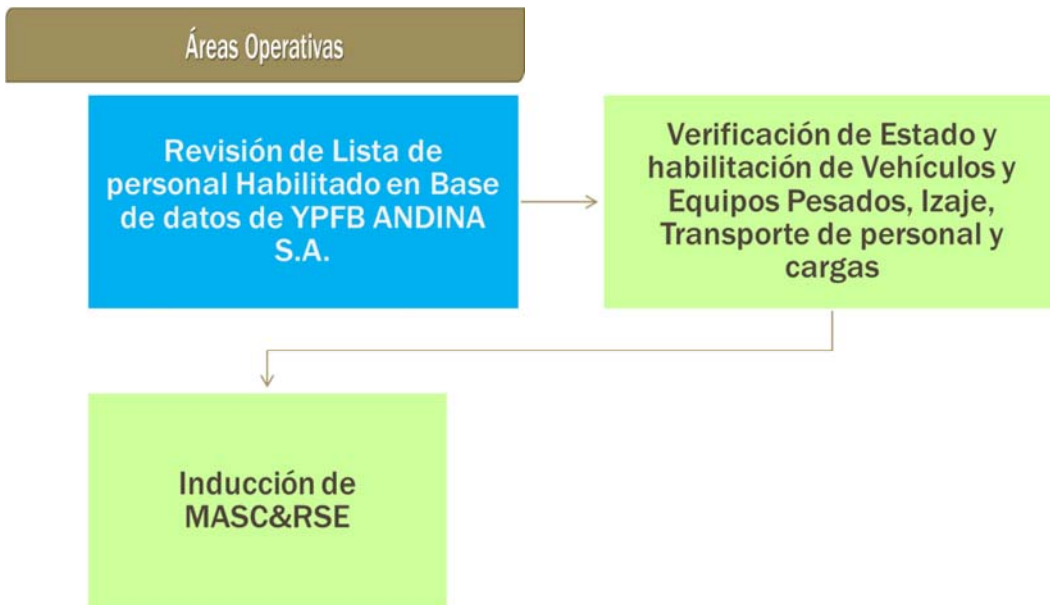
Áreas Operativas

Revisión de Lista de personal Habilitado en Base de datos de YPFB ANDINA S.A.

Verificación de Estado y habilitación de Vehículos y Equipos Pesados, Izaje, Transporte de personal y cargas

Inducción de MASC&RSE